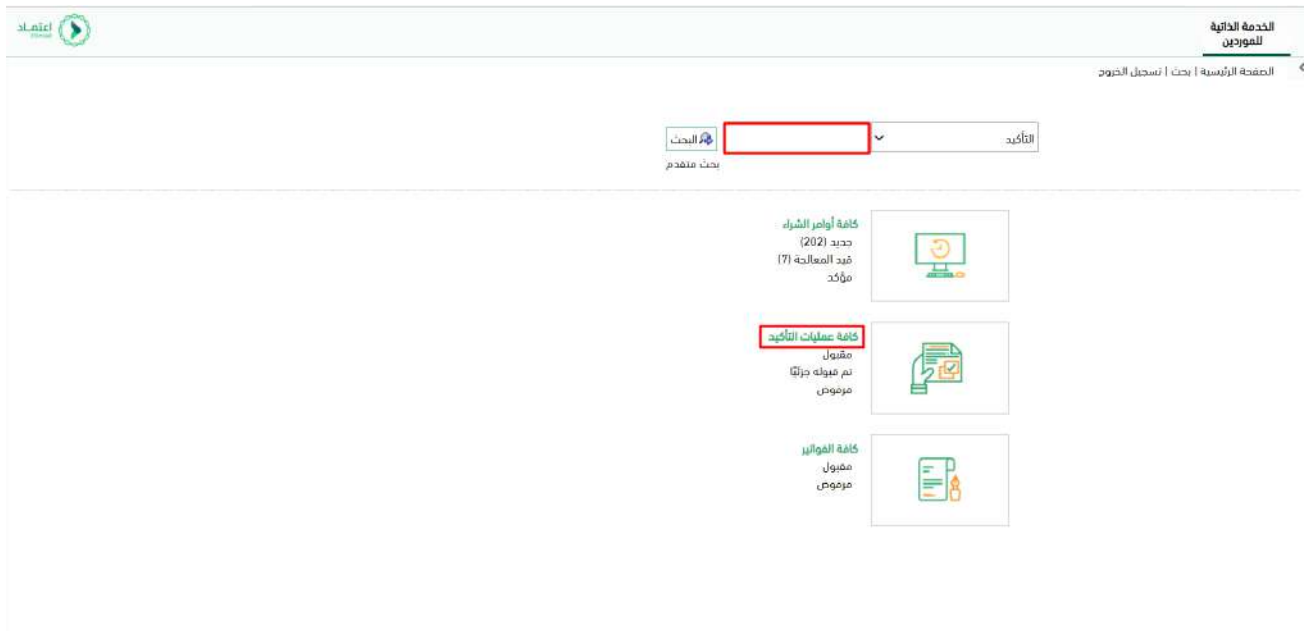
الخدمة الذاتية للموردين

اعتماد
Etimad

الصفحة الرئيسية | بحث | تسجيل الخروج

التأكيد

البحث

بحث متقدم

كافة أوامر الشراء
جديد (202)
قيد المعالجة (7)
مؤكد

كافة عمليات التأكيد
مقبول
تم قبوله جزئيًا
مرفوض

كافة الفواتير
مقبول
مرفوض